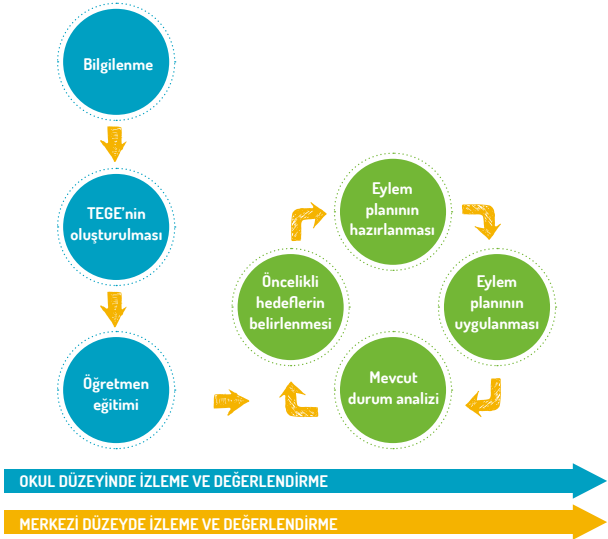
Bilgilenme

TEGE'nin oluşturulması

Öğretmen eğitimi

Eylem planının hazırlanması

Eylem planının uygulanması

Mevcut durum analizi

Öncelikli hedeflerin belirlenmesi

OKUL DÜZEYİNDE İZLEME VE DEĞERLENDİRME

MERKEZİ DÜZEYDE İZLEME VE DEĞERLENDİRME